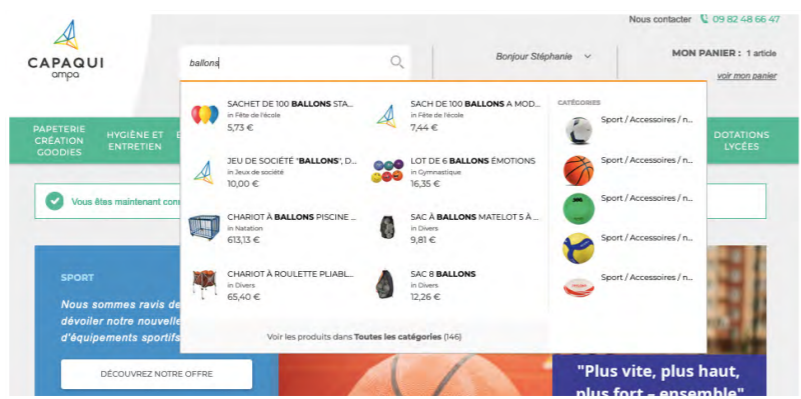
Nous contacter 09 82 48 66 47

CAPAQUI ampa

ballons

Bonjour Stéphanie

MON PANIER : 1 article
voir mon panier

PAPETERIE CRÉATION GOODIES

HYGIÈNE ET ENTRETIEN

DOTATIONS LYCÉES

SACHET DE 100 BALLONS STA...
in Fête de l'école
5,73 €

SACH DE 100 BALLONS A MOD...
in Fête de l'école
7,44 €

JEU DE SOCIÉTÉ "BALLONS", D...
in Jeux de société
10,00 €

LOT DE 6 BALLONS ÉMOTIONS
in Gymnastique
16,35 €

CHARIOT À BALLONS PISCINE ...
in Natation
613,13 €

SAC À BALLONS MATELOT 5 À ...
in Divers
9,81 €

CHARIOT À ROULETTE PLIABL...
in Divers
65,40 €

SAC 8 BALLONS
in Divers
12,26 €

CATÉGORIES
Sport / Accessoires / n...
Sport / Accessoires / n...
Sport / Accessoires / n...
Sport / Accessoires / n...
Sport / Accessoires / n...

Voir les produits dans Toutes les catégories (146)

Vous êtes maintenant con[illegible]

SPORT

Nous sommes ravis de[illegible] dévoiler notre nouvelle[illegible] d'équipements sportifs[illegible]

DÉCOUVREZ NOTRE OFFRE

"Plus vite, plus haut, plus fort – ensemble"